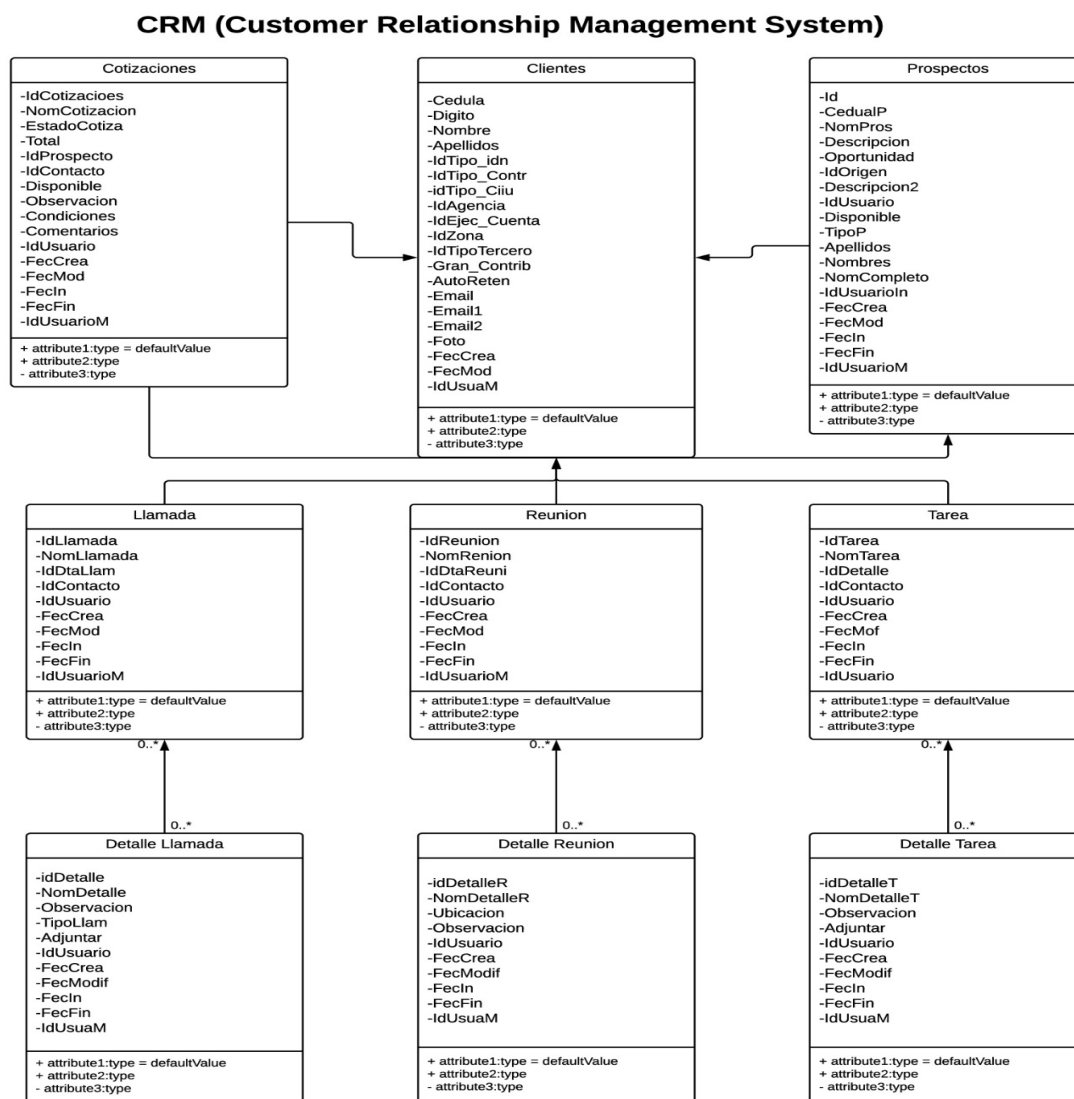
CRM (Customer Relationship Management System)

Cotizaciones

-IdCotizacioes
-NomCotizacion
-EstadoCotiza
-Total
-IdProspecto
-IdContacto
-Disponible
-Observacion
-Condiciones
-Comentarios
-IdUsuario
-FecCrea
-FecMod
-FecIn
-FecFin
-IdUsuarioM

+ attribute1:type = defaultValue
+ attribute2:type
- attribute3:type

Clientes

-Cedula
-Digito
-Nombre
-Apellidos
-IdTipo_idn
-IdTipo_Contr
-idTipo_Ciiu
-IdAgencia
-IdEjec_Cuenta
-IdZona
-IdTipoTercero
-Gran_Contrib
-AutoReten
-Email
-Email1
-Email2
-Foto
-FecCrea
-FecMod
-IdUsuaM

+ attribute1:type = defaultValue
+ attribute2:type
- attribute3:type

Prospectos

-Id
-CedualP
-NomPros
-Descripcion
-Oportunidad
-IdOrigen
-Descripcion2
-IdUsuario
-Disponible
-TipoP
-Apellidos
-Nombres
-NomCompleto
-IdUsuarioIn
-FecCrea
-FecMod
-FecIn
-FecFin
-IdUsuarioM

+ attribute1:type = defaultValue
+ attribute2:type
- attribute3:type

Llamada

-IdLlamada
-NomLlamada
-IdDtaLlam
-IdContacto
-IdUsuario
-FecCrea
-FecMod
-FecIn
-FecFin
-IdUsuarioM

+ attribute1:type = defaultValue
+ attribute2:type
- attribute3:type

Reunion

-IdReunion
-NomRenion
-IdDtaReuni
-IdContacto
-IdUsuario
-FecCrea
-FecMod
-FecIn
-FecFin
-IdUsuarioM

+ attribute1:type = defaultValue
+ attribute2:type
- attribute3:type

Tarea

-IdTarea
-NomTarea
-IdDetalle
-IdContacto
-IdUsuario
-FecCrea
-FecMof
-FecIn
-FecFin
-IdUsuario

+ attribute1:type = defaultValue
+ attribute2:type
- attribute3:type

0..*
0..*
0..*
0..*
0..*
0..*

Detalle Llamada

-idDetalle
-NomDetalle
-Observacion
-TipoLlam
-Adjuntar
-IdUsuario
-FecCrea
-FecModif
-FecIn
-FecFin
-IdUsuaM

+ attribute1:type = defaultValue
+ attribute2:type
- attribute3:type

Detalle Reunion

-idDetalleR
-NomDetalleR
-Ubicacion
-Observacion
-IdUsuario
-FecCrea
-FecModif
-FecIn
-FecFin
-IdUsuaM

+ attribute1:type = defaultValue
+ attribute2:type
- attribute3:type

Detalle Tarea

-idDetalleT
-NomDetalleT
-Observacion
-Adjuntar
-IdUsuario
-FecCrea
-FecModif
-FecIn
-FecFin
-IdUsuaM

+ attribute1:type = defaultValue
+ attribute2:type
- attribute3:type